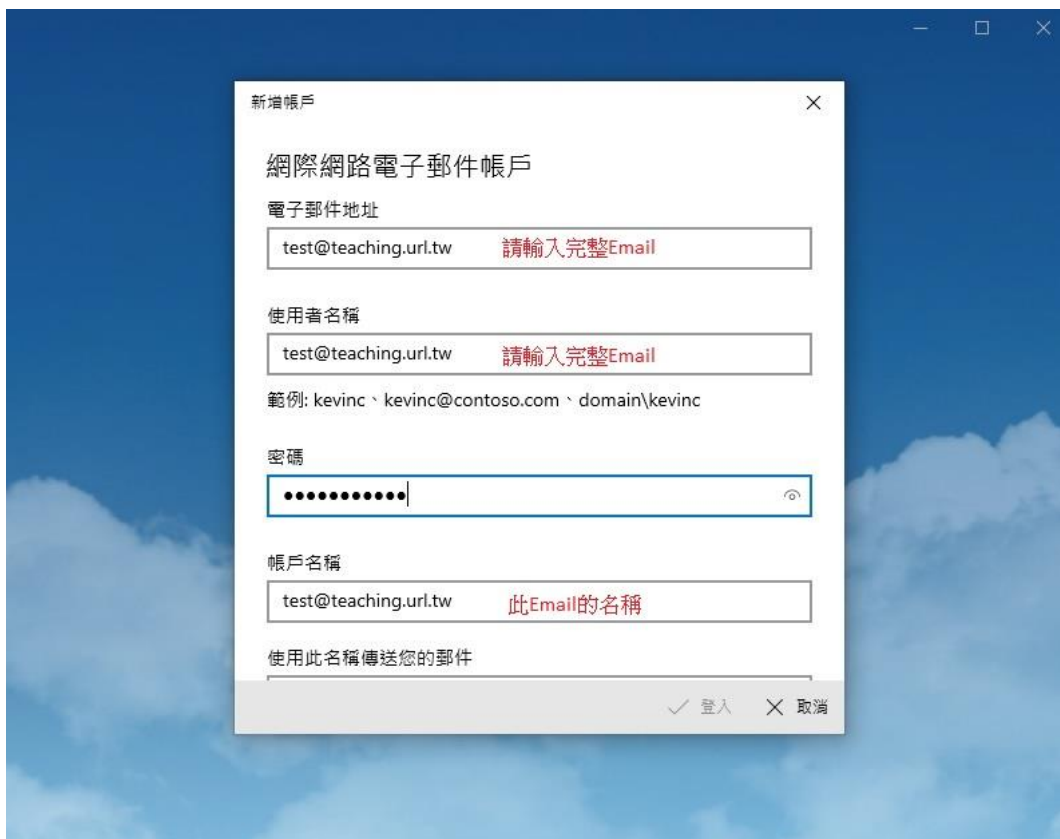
新增帳戶

網際網路電子郵件帳戶

電子郵件地址

test@teaching.url.tw 請輸入完整Email

使用者名稱

test@teaching.url.tw 請輸入完整Email

範例: kevinc、kevinc@contoso.com、domain\kevinc

密碼

•••••••••••

帳戶名稱

test@teaching.url.tw 此Email的名稱

使用此名稱傳送您的郵件

登入 取消